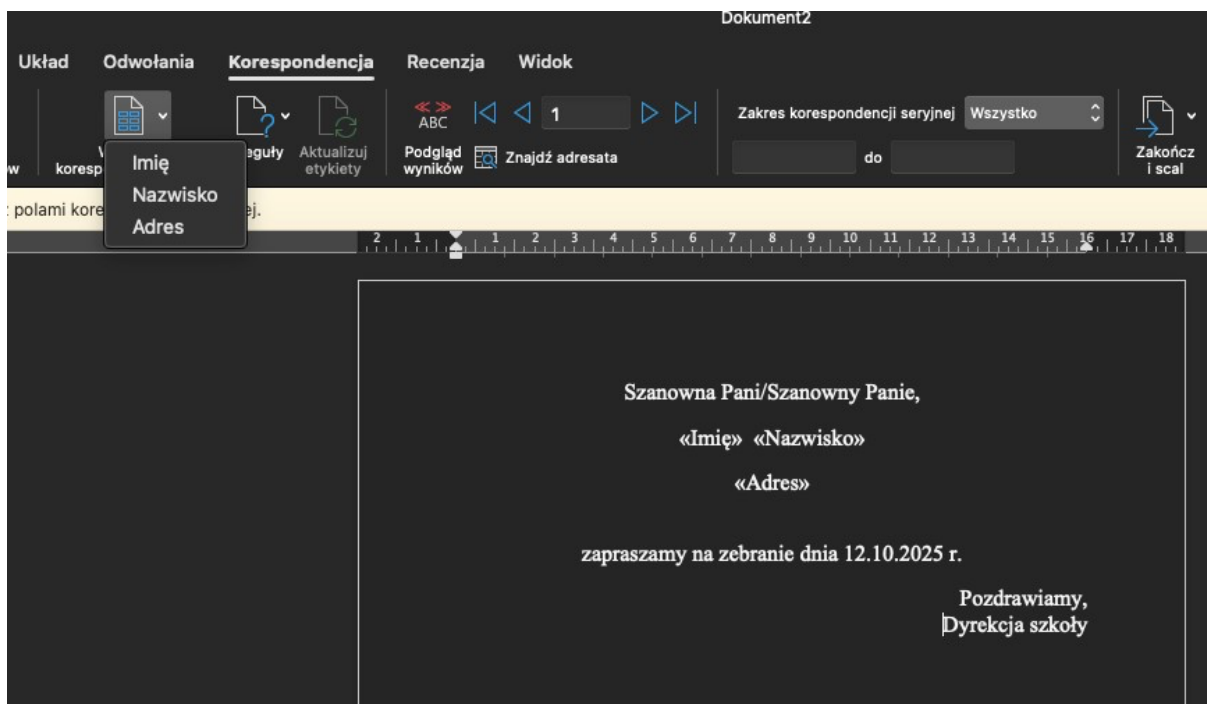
Dokument2

Układ Odwołania Korespondencja Recenzja Widok

w koresp V Imię Nazwisko Adres eguły Aktualizuj etykiety ABC 1 Podgląd wyników Znajdź adresata Zakres korespondencji seryjnej Wszystko do Zakończ i scal

: polami kore ej.

2 1 1 2 3 4 5 6 7 8 9 10 11 12 13 14 15 16 17 18

Szanowna Pani/Szanowny Panie,

«Imię» «Nazwisko»

«Adres»

zapraszamy na zebranie dnia 12.10.2025 r.

Pozdrawiamy,
Dyrekcja szkoły